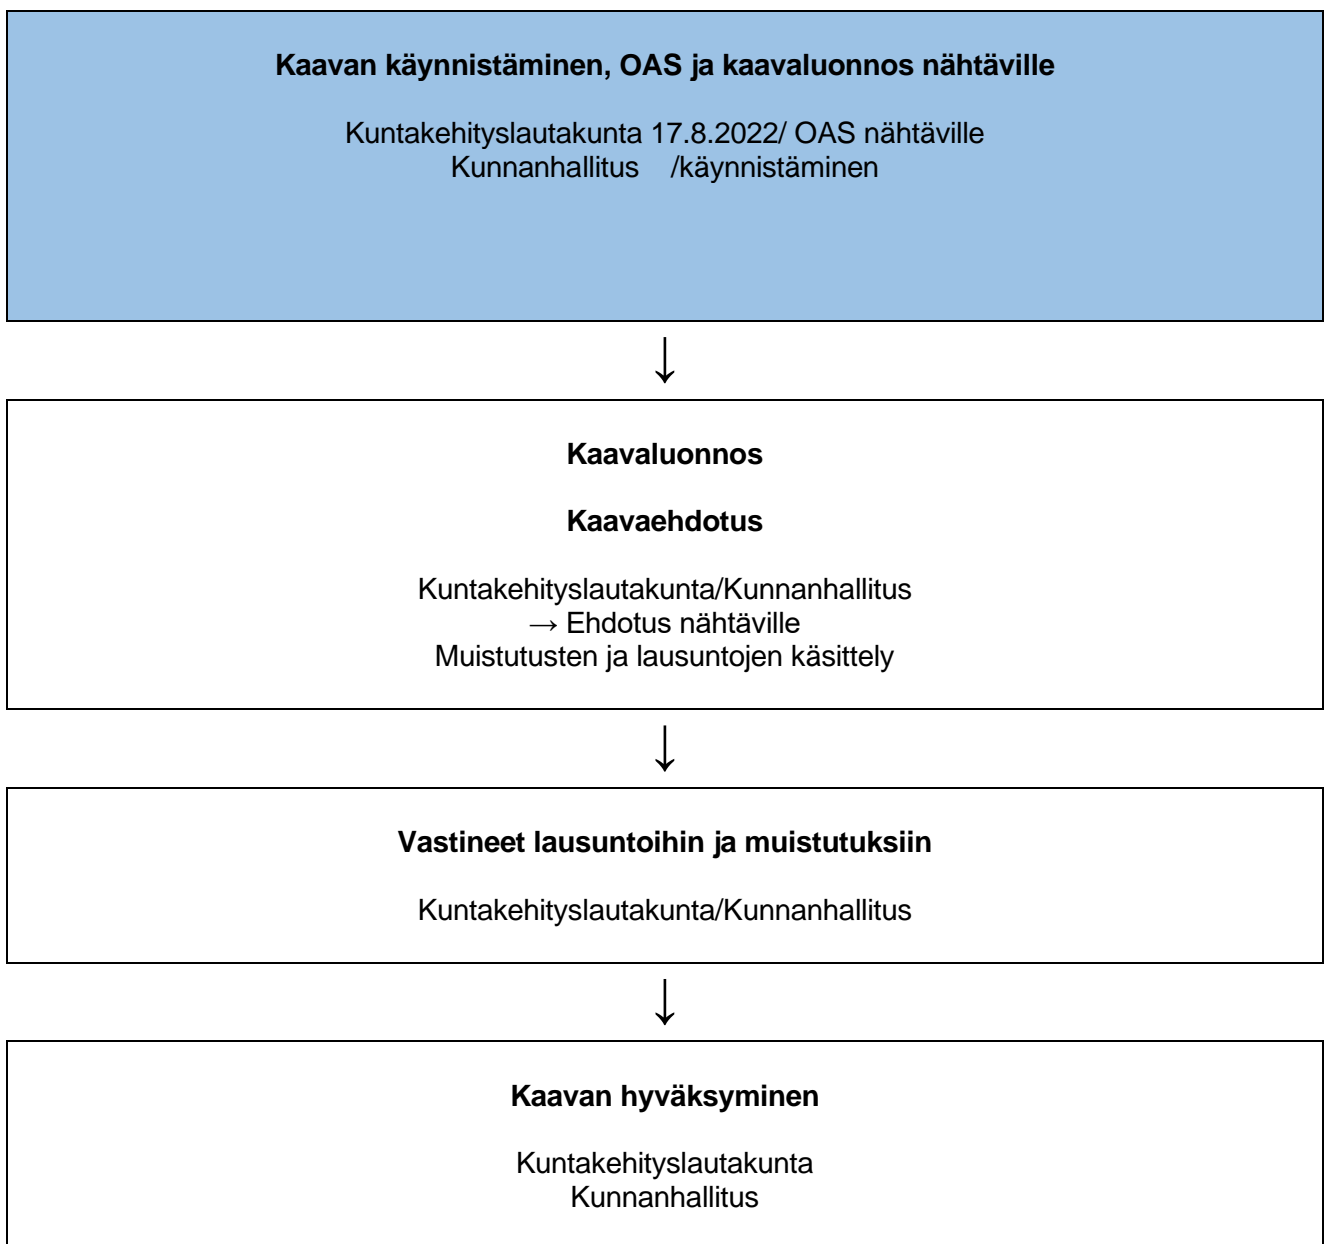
**Kaavan käynnistäminen, OAS ja kaavaluonnos nähtäville**

Kuntakehityslautakunta 17.8.2022/ OAS nähtäville
Kunnanhallitus /käynnistäminen

↓

**Kaavaluonnos**

**Kaavaehdotus**

Kuntakehityslautakunta/Kunnanhallitus
→ Ehdotus nähtäville
Muistutusten ja lausuntojen käsittely

↓

**Vastineet lausuntoihin ja muistutuksiin**

Kuntakehityslautakunta/Kunnanhallitus

↓

**Kaavan hyväksyminen**

Kuntakehityslautakunta
Kunnanhallitus